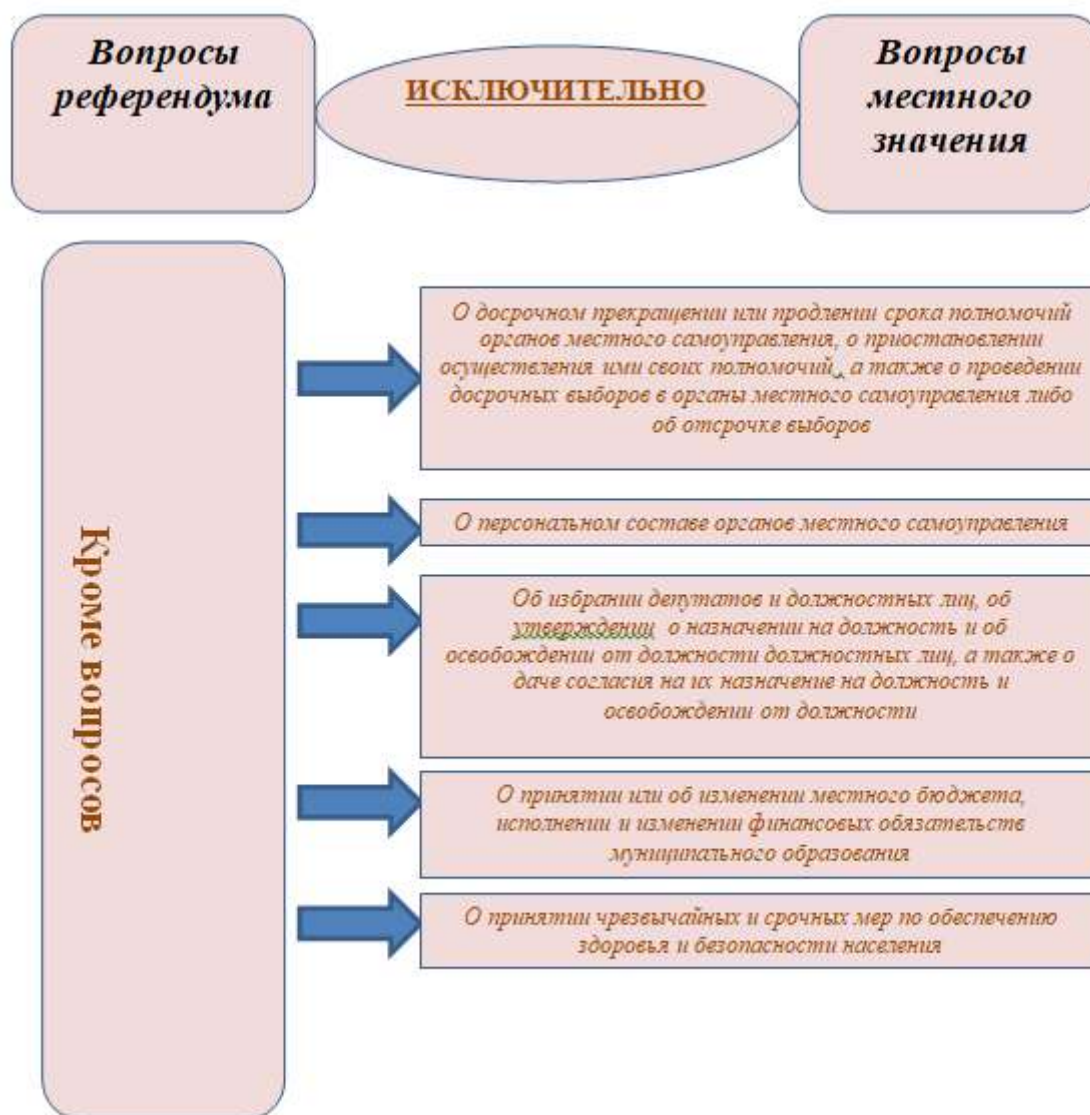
Вопросы референдума

ИСКЛЮЧИТЕЛЬНО

Вопросы местного значения

Кроме вопросов

О досрочном прекращении или продлении срока полномочий органов местного самоуправления, о приостановлении осуществления ими своих полномочий, а также о проведении досрочных выборов в органы местного самоуправления либо об отсрочке выборов

О персональном составе органов местного самоуправления

Об избрании депутатов и должностных лиц, об утверждении о назначении на должность и об освобождении от должности должностных лиц, а также о даче согласия на их назначение на должность и освобождении от должности

О принятии или об изменении местного бюджета, исполнении и изменении финансовых обязательств муниципального образования

О принятии чрезвычайных и срочных мер по обеспечению здоровья и безопасности населения